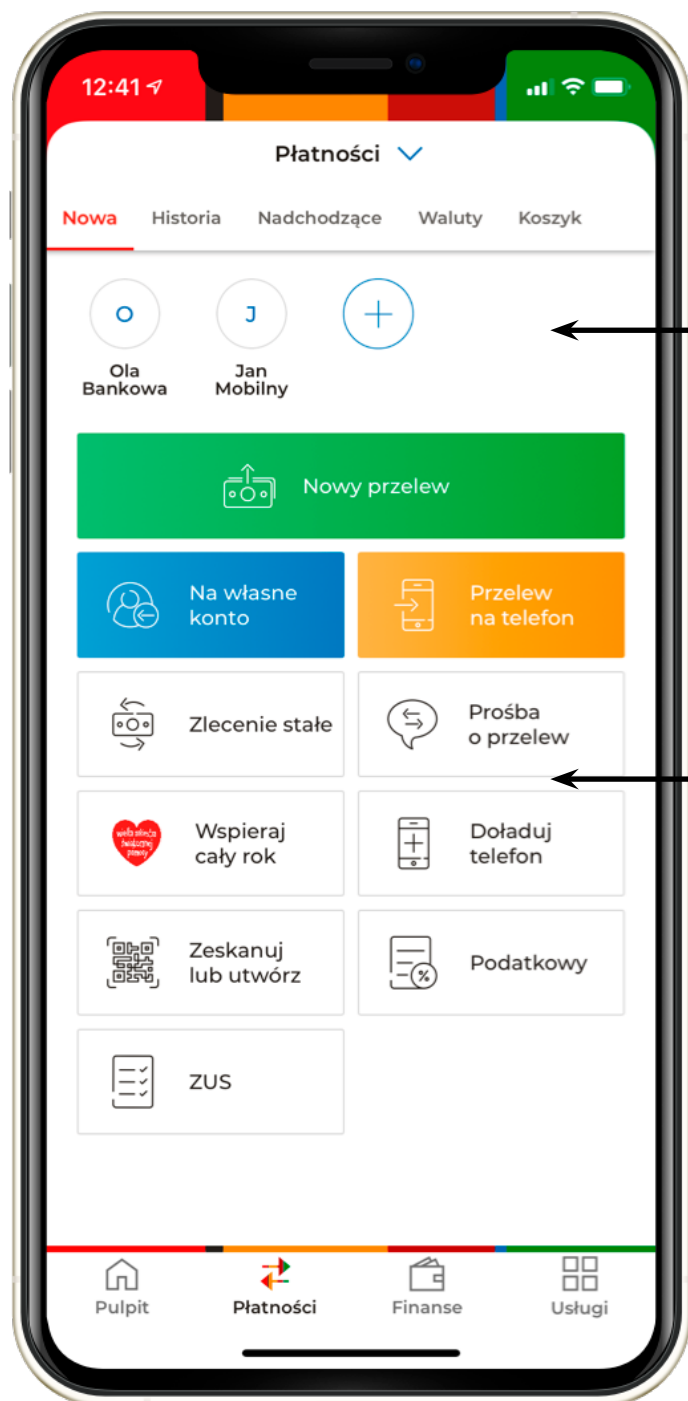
12:41

Płatności

Nowa Historia Nadchodzące Waluty Koszyk

O
Ola Bankowa

J
Jan Mobilny

Nowy przelew

Na własne konto

Przelew na telefon

Zlecenie stałe

Prośba o przelew

wielka orkiestra świątecznej pomocy

Wspieraj cały rok

Doładuj telefon

Zeskanuj lub utwórz

Podatkowy

ZUS

Pulpit Płatności Finanse Usługi